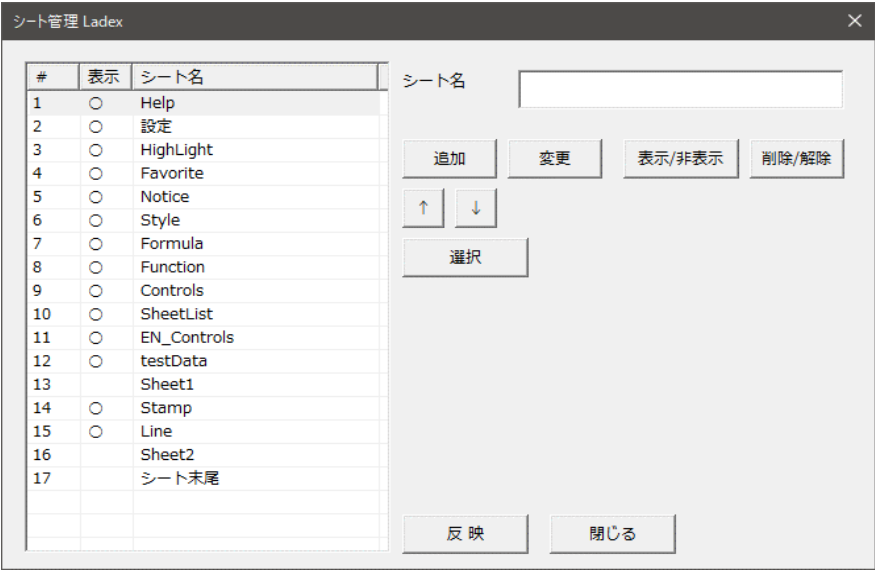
シート管理 Ladex

×

| # | 表示 | シート名 |
|---|---|---|
| 1 | ○ | Help |
| 2 | ○ | 設定 |
| 3 | ○ | HighLight |
| 4 | ○ | Favorite |
| 5 | ○ | Notice |
| 6 | ○ | Style |
| 7 | ○ | Formula |
| 8 | ○ | Function |
| 9 | ○ | Controls |
| 10 | ○ | SheetList |
| 11 | ○ | EN_Controls |
| 12 | ○ | testData |
| 13 | | Sheet1 |
| 14 | ○ | Stamp |
| 15 | ○ | Line |
| 16 | | Sheet2 |
| 17 | | シート末尾 |

シート名

追加
変更
表示/非表示
削除/解除
↑
↓
選択

反 映
閉じる